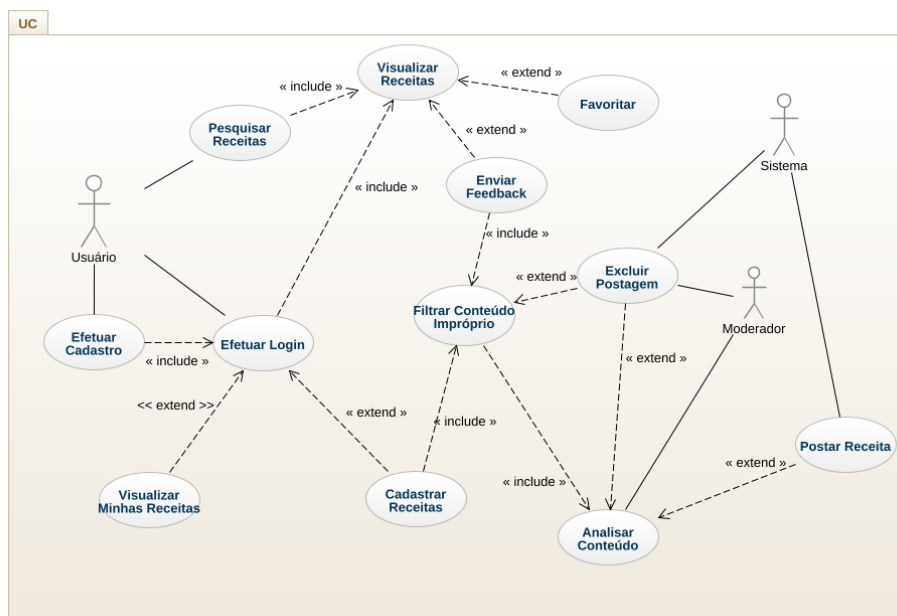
UC

Visualizar Receitas

« include »

« extend »

Favoritar

Pesquisar Receitas

« extend »

Sistema

Enviar Feedback

« include »

Usuário

« include »

« extend »

Excluir Postagem

Filtrar Conteúdo Impróprio

Moderador

Efetuar Cadastro

Efetuar Login

« include »

« extend »

<< extend >>

« extend »

« include »

Postar Receita

« extend »

« include »

Visualizar Minhas Receitas

Cadastrar Receitas

Analisar Conteúdo